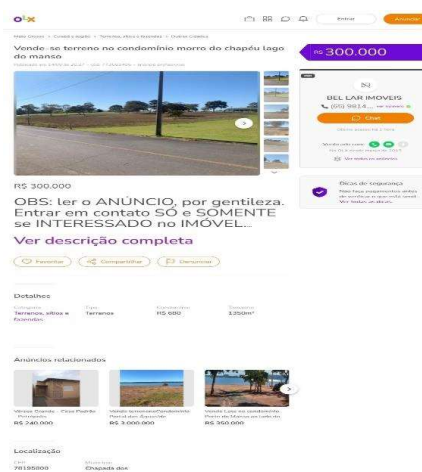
olx

Entrar Anunciar

Mato Grosso > Cuiabá e região > Terrenos, sítios e fazendas > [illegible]

Vende-se terreno no condomínio morro do chapéu lago do manso

Publicado em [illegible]

R$ 300.000

BEL LAR IMOVEIS

(65) 9813 4... ver número

Chat

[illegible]

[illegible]

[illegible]

Dicas de segurança

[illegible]

R$ 300.000

OBS: ler o ANÚNCIO, por gentileza. Entrar em contato SÓ e SOMENTE se INTERESSADO no IMÓVEL..

Ver descrição completa

Favoritar

Compartilhar

Denunciar

Detalhes

| Categoria | Tipo | Condomínio | Tamanho |
|---|---|---|---|
| Terrenos, sítios e fazendas | Terrenos | R$ 680 | 1.250m² |

Anúncios relacionados

Vende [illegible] R$ 240.000

Vende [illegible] R$ 3.000.000

Vende Lote no condomínio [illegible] R$ 350.000

Localização

CEP 78195000

Município Chapada dos